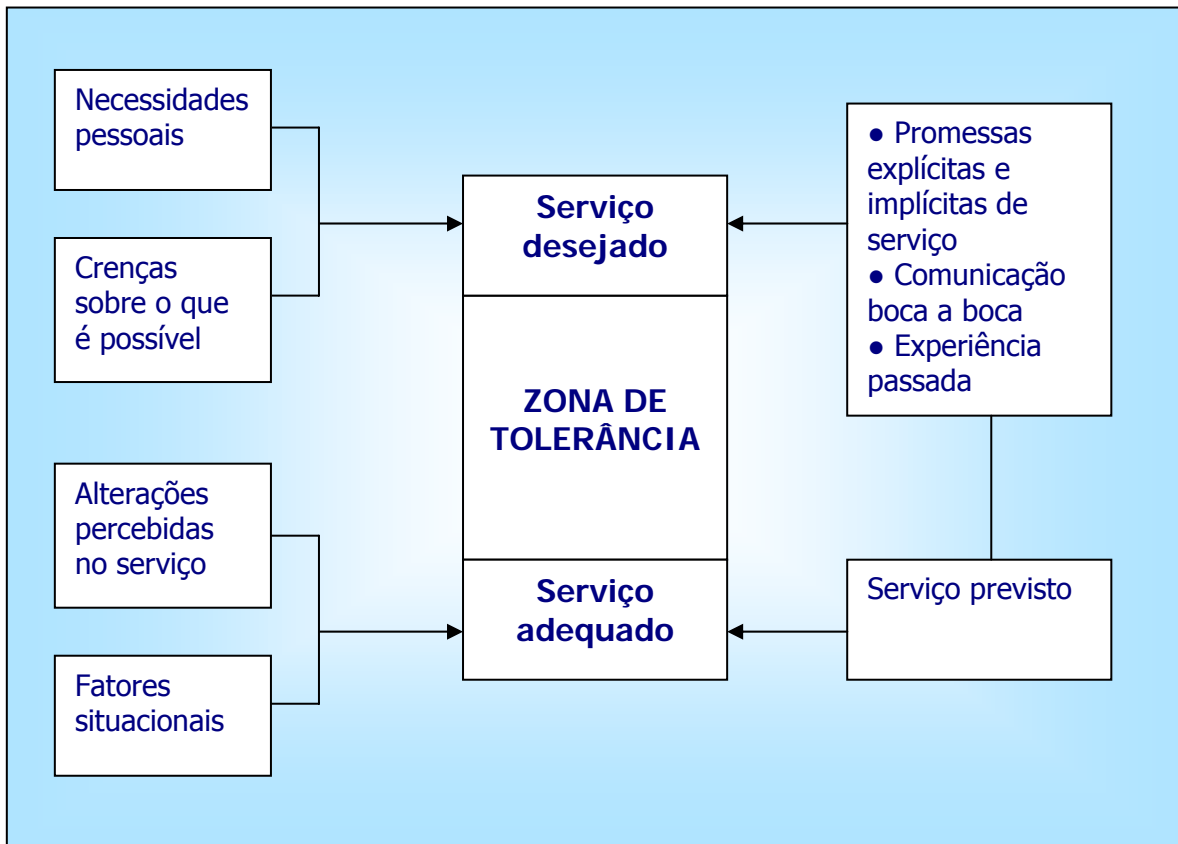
Necessidades pessoais

Crenças sobre o que é possível

Alterações percebidas no serviço

Fatores situacionais

**Serviço desejado**

**ZONA DE TOLERÂNCIA**

**Serviço adequado**

● Promessas explícitas e implícitas de serviço
● Comunicação boca a boca
● Experiência passada

Serviço previsto